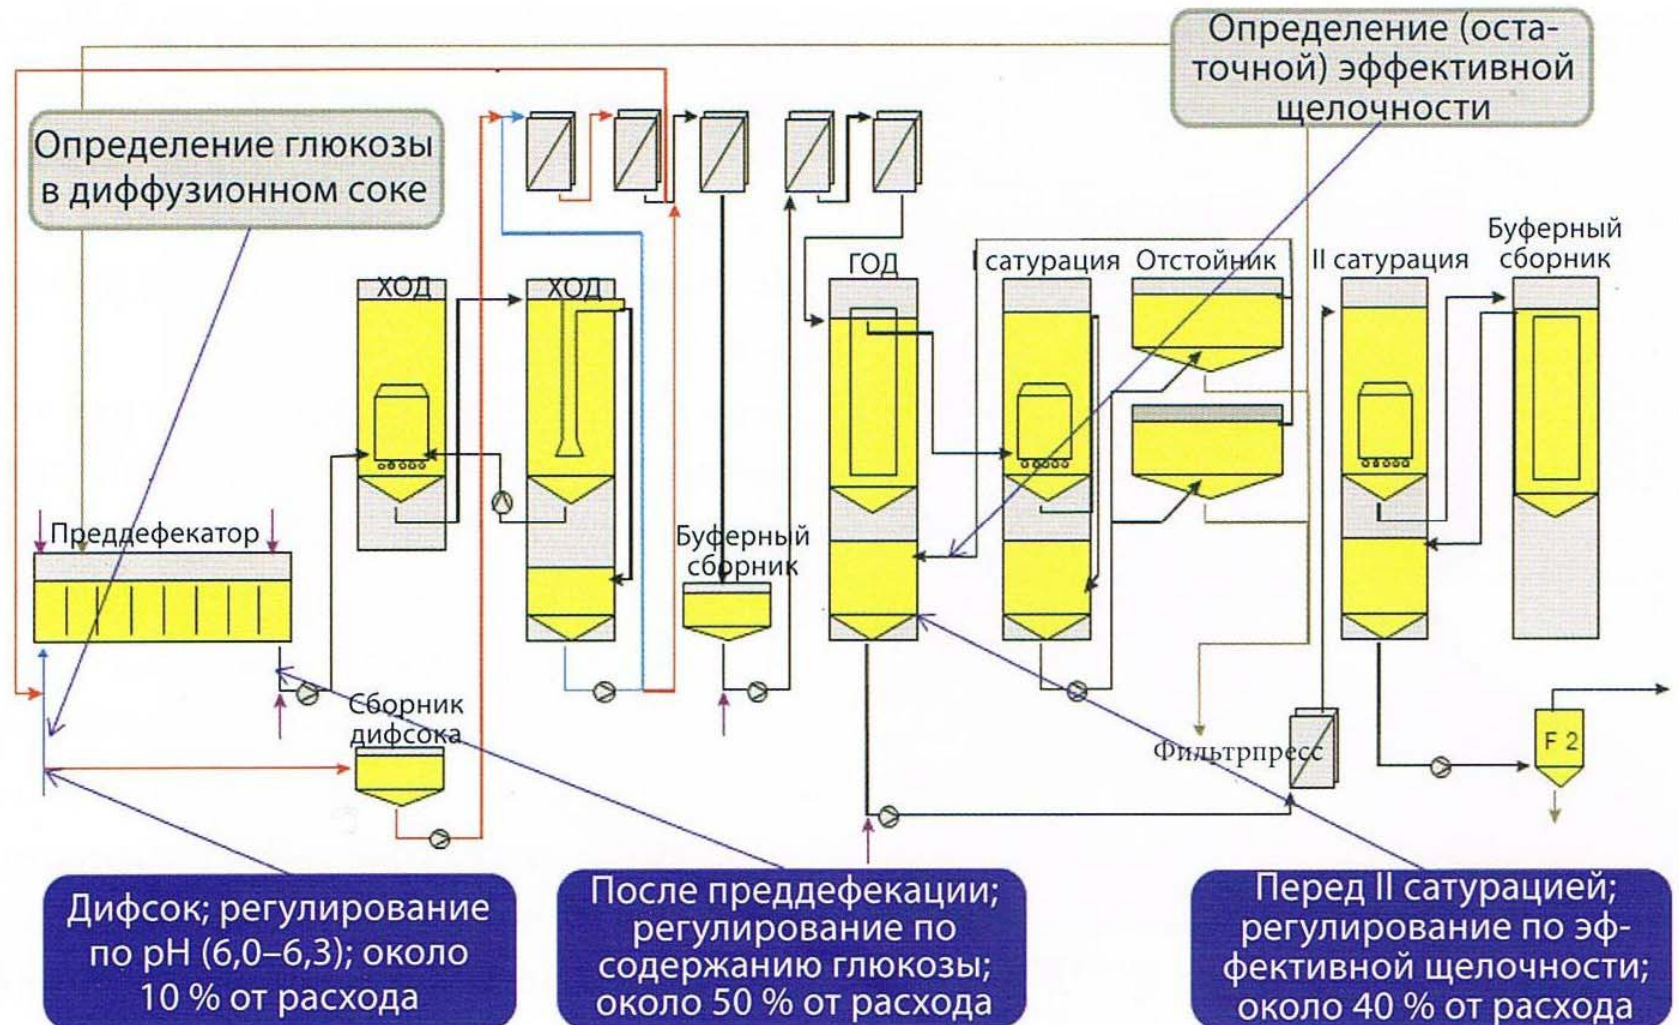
Определение (остаточной) эффективной щелочности

Определение глюкозы в диффузионном соке

ХОД

ХОД

ГОД

I сатурация

Отстойник

II сатурация

Буферный сборник

Преддефекатор

Буферный сборник

Сборник дифсока

Фильтрпресс

F 2

Дифсок; регулирование по pH (6,0–6,3); около 10 % от расхода

После преддефекации; регулирование по содержанию глюкозы; около 50 % от расхода

Перед II сатурацией; регулирование по эффективной щелочности; около 40 % от расхода